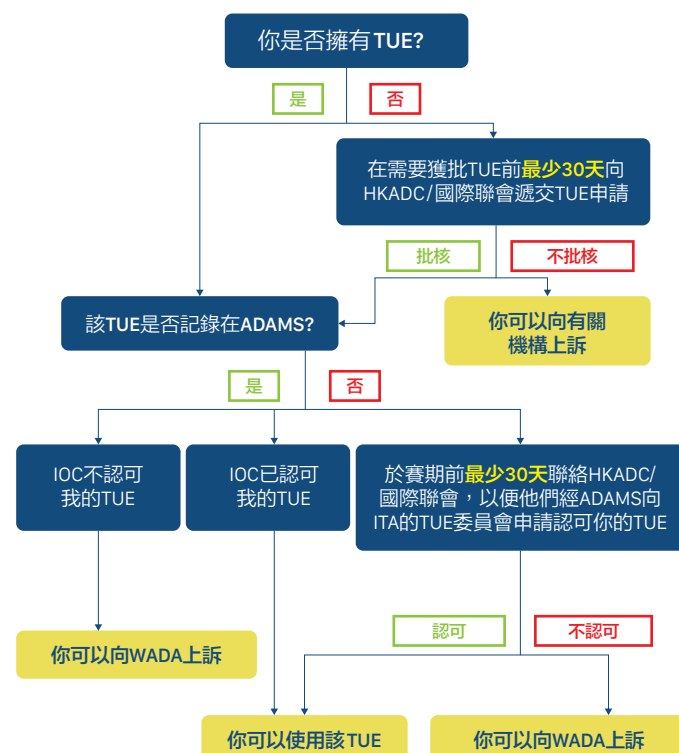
你是否擁有TUE?

是

否

在需要獲批TUE前最少30天向HKADC/國際聯會遞交TUE申請

批核

不批核

該TUE是否記錄在ADAMS?

你可以向有關機構上訴

是

否

IOC不認可我的TUE

IOC已認可我的TUE

於賽期前最少30天聯絡HKADC/國際聯會，以便他們經ADAMS向ITA的TUE委員會申請認可你的TUE

你可以向WADA上訴

認可

不認可

你可以使用該TUE

你可以向WADA上訴